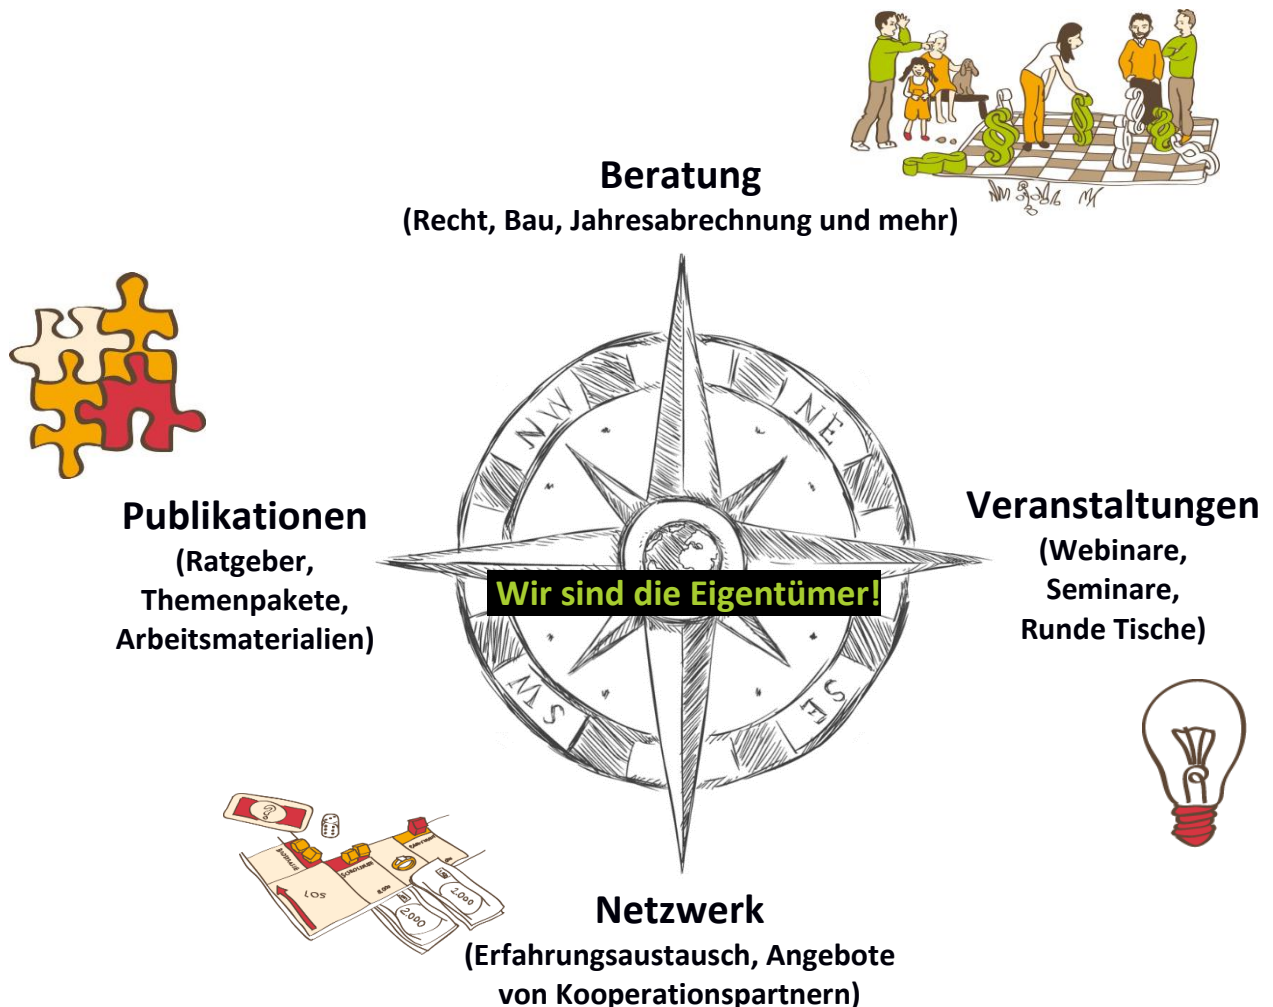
Beratung
(Recht, Bau, Jahresabrechnung und mehr)

Publikationen
(Ratgeber, Themenpakete, Arbeitsmaterialien)

NW
NE
SW
SE

Wir sind die Eigentümer!

Veranstaltungen
(Webinare, Seminare, Runde Tische)

LOS
2.000
2.000

Netzwerk
(Erfahrungsaustausch, Angebote von Kooperationspartnern)